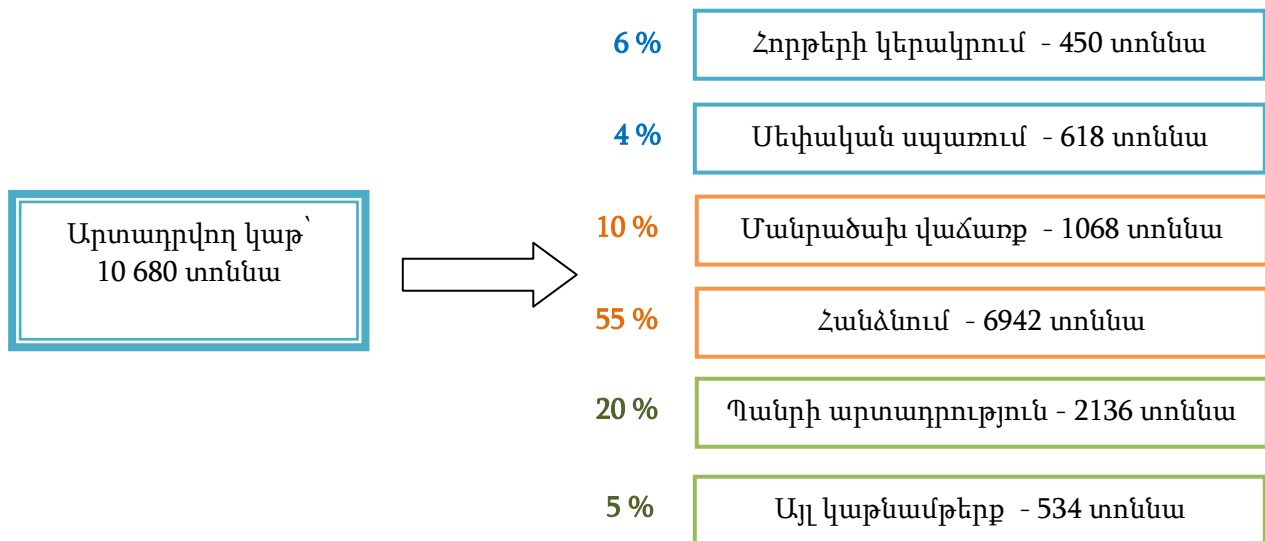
Արտադրվող կաթ՝
10 680 տոննա

6 %
Հորթերի կերակրում - 450 տոննա

4 %
Սեփական սպառում - 618 տոննա

10 %
Մանրածախ վաճառք - 1068 տոննա

55 %
Հանձնում - 6942 տոննա

20 %
Պանրի արտադրություն - 2136 տոննա

5 %
Այլ կաթնամթերք - 534 տոննա